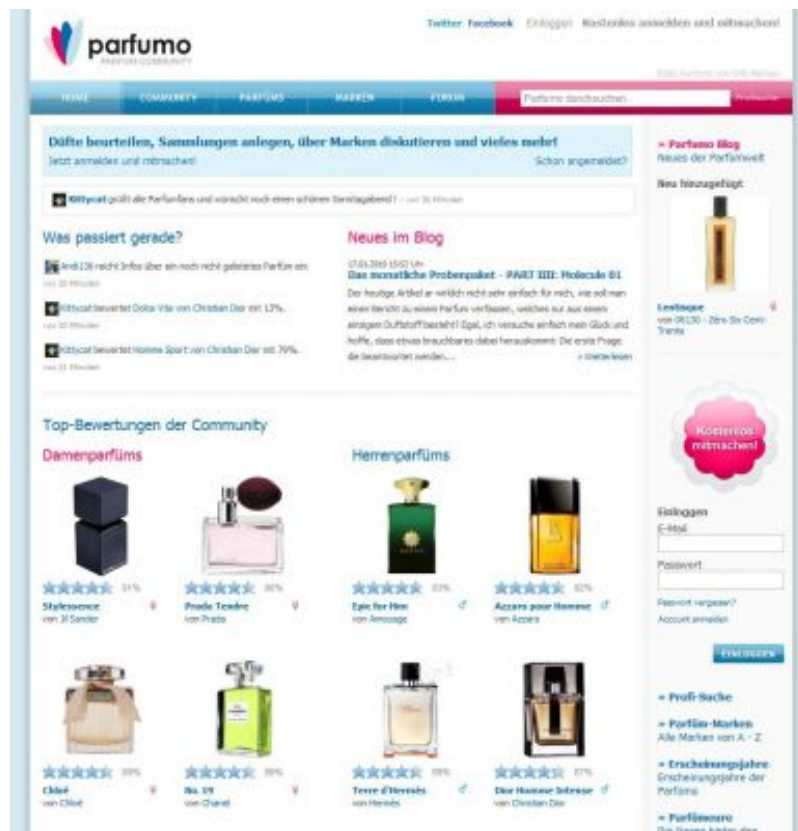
parfumo
PARFUM COMMUNITY

Twitter Facebook Einloggen Kostenlos anmelden und mitmachen!

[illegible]

HOME COMMUNITY PARFÜMS MARKEN FORUM

Parfums durchsuchen...

Düfte beurteilen, Sammlungen anlegen, über Marken diskutieren und vieles mehr!
Jetzt anmelden und mitmachen!
Schon angemeldet?

Kittycat grüßt alle Parfumfans und wünscht noch einen schönen Sonntagabend! - vor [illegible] Minuten

Was passiert gerade?

Andi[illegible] möchte Infos über ein noch nicht gelistetes Parfüm ein.
vor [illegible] Minuten

Kittycat bewertet Dolce Vita von Christian Dior mit 12%.
vor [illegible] Minuten

Kittycat bewertet Homme Sport von Christian Dior mit 79%.
vor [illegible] Minuten

Neues im Blog

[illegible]
Das monatliche Probenpaket - PART III: Molecule 01
Der heutige Artikel ist wirklich nicht sehr einfach für mich, wie soll man einen Bericht zu einem Parfum verfassen, welches zur aus einem einzigen Duftstoff besteht? Egal, ich versuche einfach mein Glück und hoffe, dass etwas brauchbares dabei herauskommt. Die erste Frage die beantwortet werden...
» Weiterlesen

» Parfumo Blog
Neues der Parfumwelt

Neu hinzugefügt

Lentisque
von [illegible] - Zéro Six Cent Trente

Kostenlos mitmachen!

Einloggen
E-Mail
Passwort
Passwort vergessen?
Account anmelden
EINLOGGEN

Top-Bewertungen der Community

Damenparfüms

91%
Stylessence
von Jil Sander

90%
Prada Tendre
von Prada

99%
Chloé
von Chloé

99%
No. 19
von Chanel

Herrenparfüms

93%
Epic for Men
von Amouage

92%
Azzaro pour Homme
von Azzaro

99%
Terre d'Hermès
von Hermès

97%
Dior Homme Intense
von Christian Dior

» Profi-Suche

» Parfüm-Marken
Alle Marken von A - Z

» Erscheinungsjahre
Erscheinungsjahre der Parfüms

» Parfümeure
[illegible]